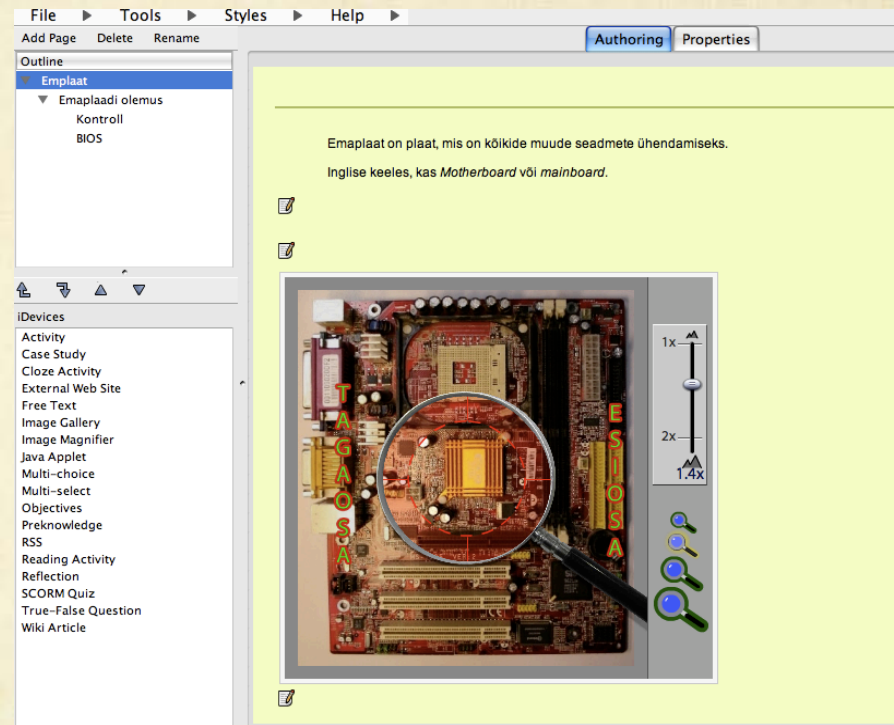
File ▶ Tools ▶ Styles ▶ Help ▶

Add Page Delete Rename

Outline

Emplaat

Emaplaadi olemus

Kontroll

BIOS

iDevices

Activity
Case Study
Cloze Activity
External Web Site
Free Text
Image Gallery
Image Magnifier
Java Applet
Multi-choice
Multi-select
Objectives
Preknowledge
RSS
Reading Activity
Reflection
SCORM Quiz
True-False Question
Wiki Article

Authoring Properties

Emaplaat on plaat, mis on kõikide muude seadmete ühendamiseks.

Inglise keeles, kas *Motherboard* või *mainboard*.

TAGAOSA

ESIOSA

1x

2x

1.4x